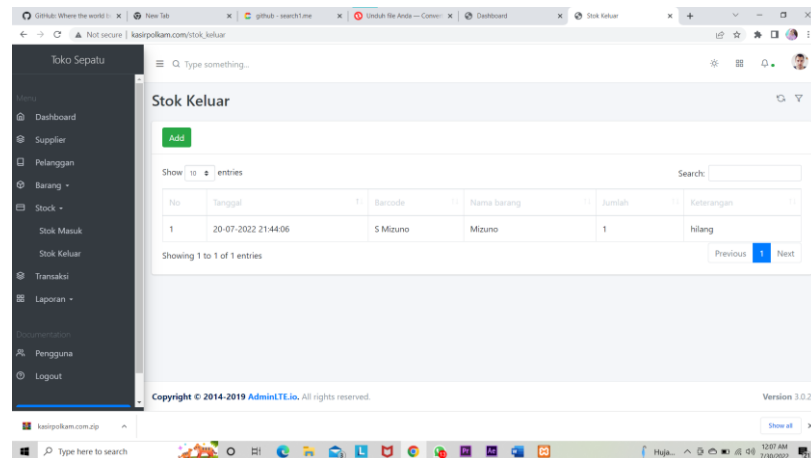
GitHub: Where the world b | New Tab | github - search1.me | Unduh file Anda — Conver | Dashboard | Stok Keluar

Not secure | kasirpolkam.com/stok_keluar

Toko Sepatu

Type something...

Menu
Dashboard
Supplier
Pelanggan
Barang
Stock
Stok Masuk
Stok Keluar
Transaksi
Laporan

Documentation
Pengguna
Logout

Stok Keluar

Add

Show 10 entries

Search:

| No | Tanggal | Barcode | Nama barang | Jumlah | Keterangan |
|---|---|---|---|---|---|
| 1 | 20-07-2022 21:44:06 | S Mizuno | Mizuno | 1 | hilang |

Showing 1 to 1 of 1 entries

Previous 1 Next

Copyright © 2014-2019 AdminLTE.io. All rights reserved.

Version 3.0.2

kasirpolkam.com.zip

Show all

Type here to search

Huja...

12:07 AM
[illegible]